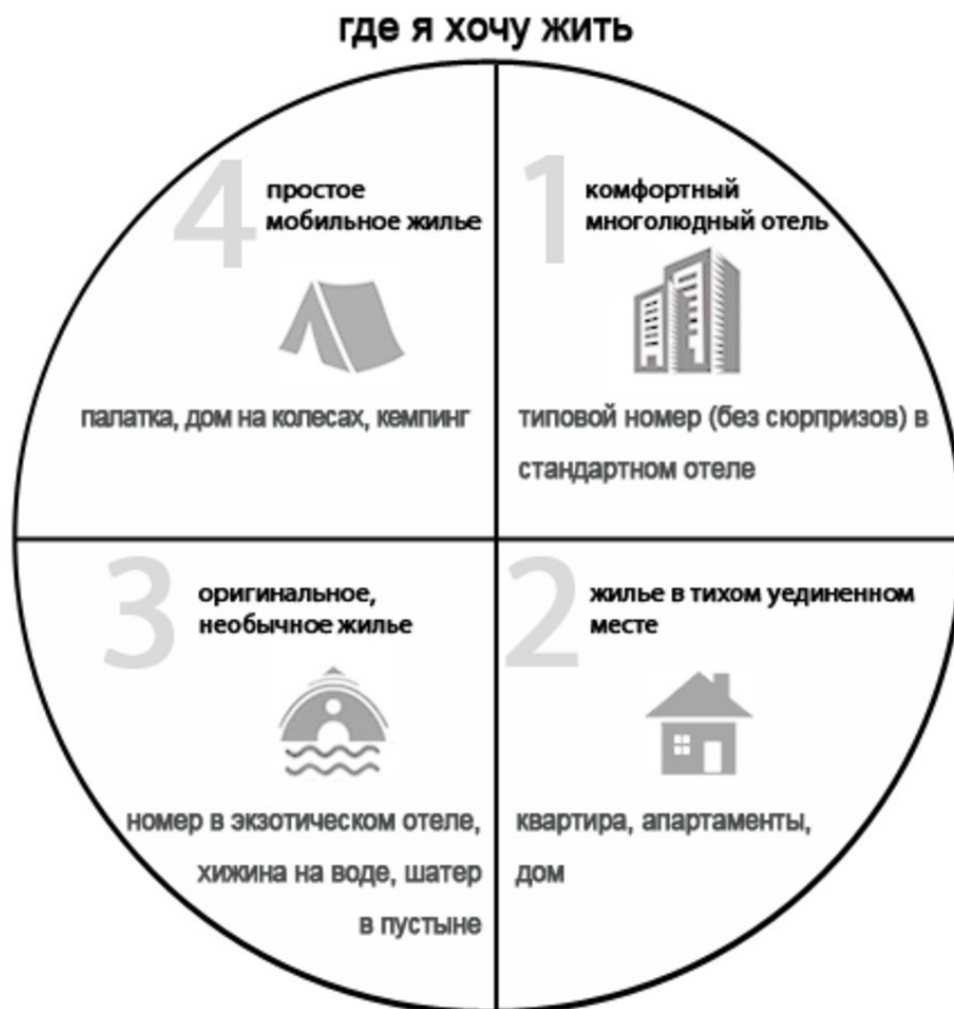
где я хочу жить

4 простое мобильное жилье

палатка, дом на колесах, кемпинг

1 комфортный многолюдный отель

типовой номер (без сюрпризов) в стандартном отеле

3 оригинальное, необычное жилье

номер в экзотическом отеле, хижина на воде, шатер в пустыне

2 жилье в тихом уединенном месте

квартира, апартаменты, дом